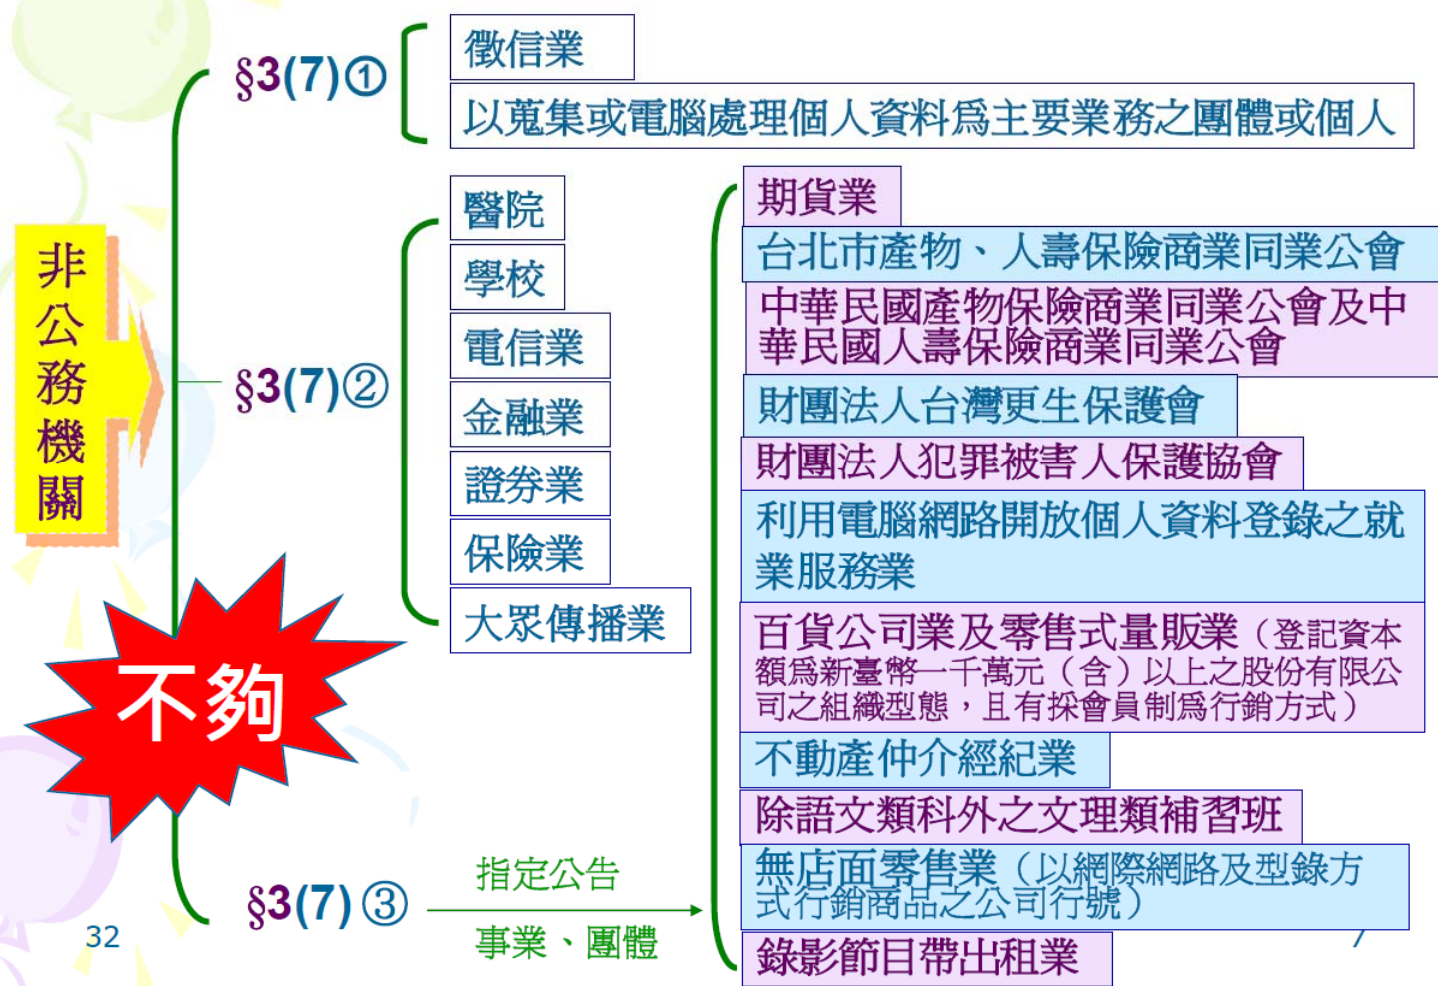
非公務機關

§3(7)①

徵信業

以蒐集或電腦處理個人資料爲主要業務之團體或個人

§3(7)②

醫院

學校

電信業

金融業

證券業

保險業

大眾傳播業

期貨業

台北市產物、人壽保險商業同業公會

中華民國產物保險商業同業公會及中華民國人壽保險商業同業公會

財團法人台灣更生保護會

財團法人犯罪被害人保護協會

利用電腦網路開放個人資料登錄之就業服務業

百貨公司業及零售式量販業（登記資本額爲新臺幣一千萬元（含）以上之股份有限公司之組織型態，且有採會員制爲行銷方式）

不動產仲介經紀業

除語文類科外之文理類補習班

無店面零售業（以網際網路及型錄方式行銷商品之公司行號）

錄影節目帶出租業

不夠

§3(7) ③

指定公告

事業、團體

32